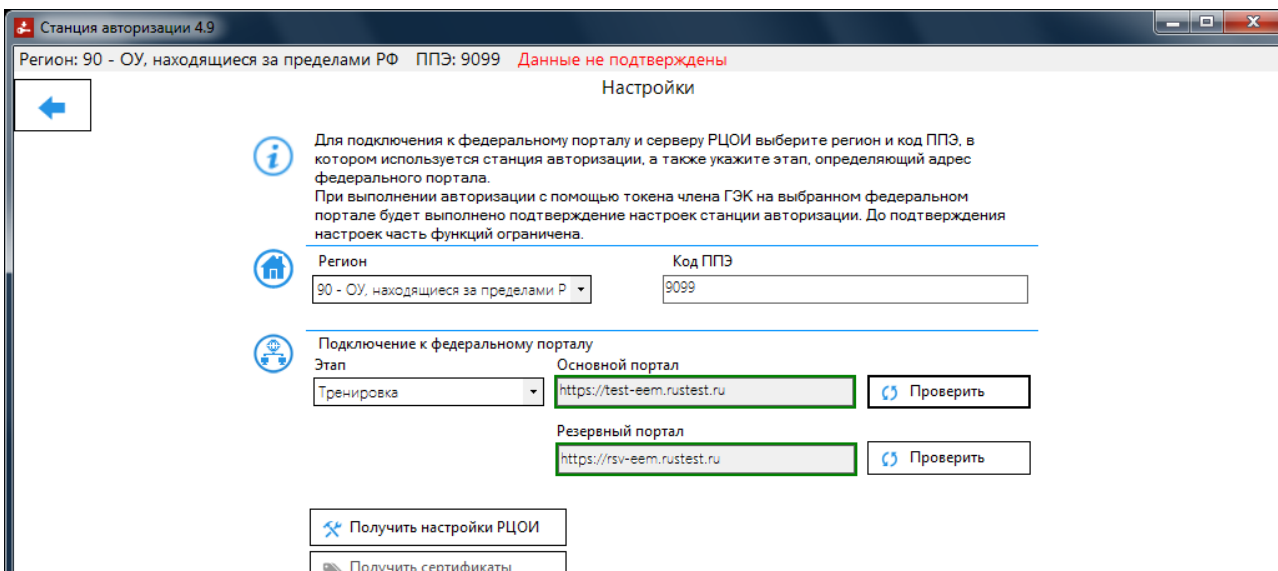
Станция авторизации 4.9

Регион: 90 - ОУ, находящиеся за пределами РФ ППЭ: 9099 Данные не подтверждены

Настройки

Для подключения к федеральному порталу и серверу РЦОИ выберите регион и код ППЭ, в котором используется станция авторизации, а также укажите этап, определяющий адрес федерального портала.
При выполнении авторизации с помощью токена члена ГЭК на выбранном федеральном портале будет выполнено подтверждение настроек станции авторизации. До подтверждения настроек часть функций ограничена.

Регион
90 - ОУ, находящиеся за пределами Р

Код ППЭ
9099

Подключение к федеральному порталу
Этап
Тренировка

Основной портал
https://test-eem.rustest.ru
Проверить

Резервный портал
https://rsv-eem.rustest.ru
Проверить

Получить настройки РЦОИ

Получить сертификаты